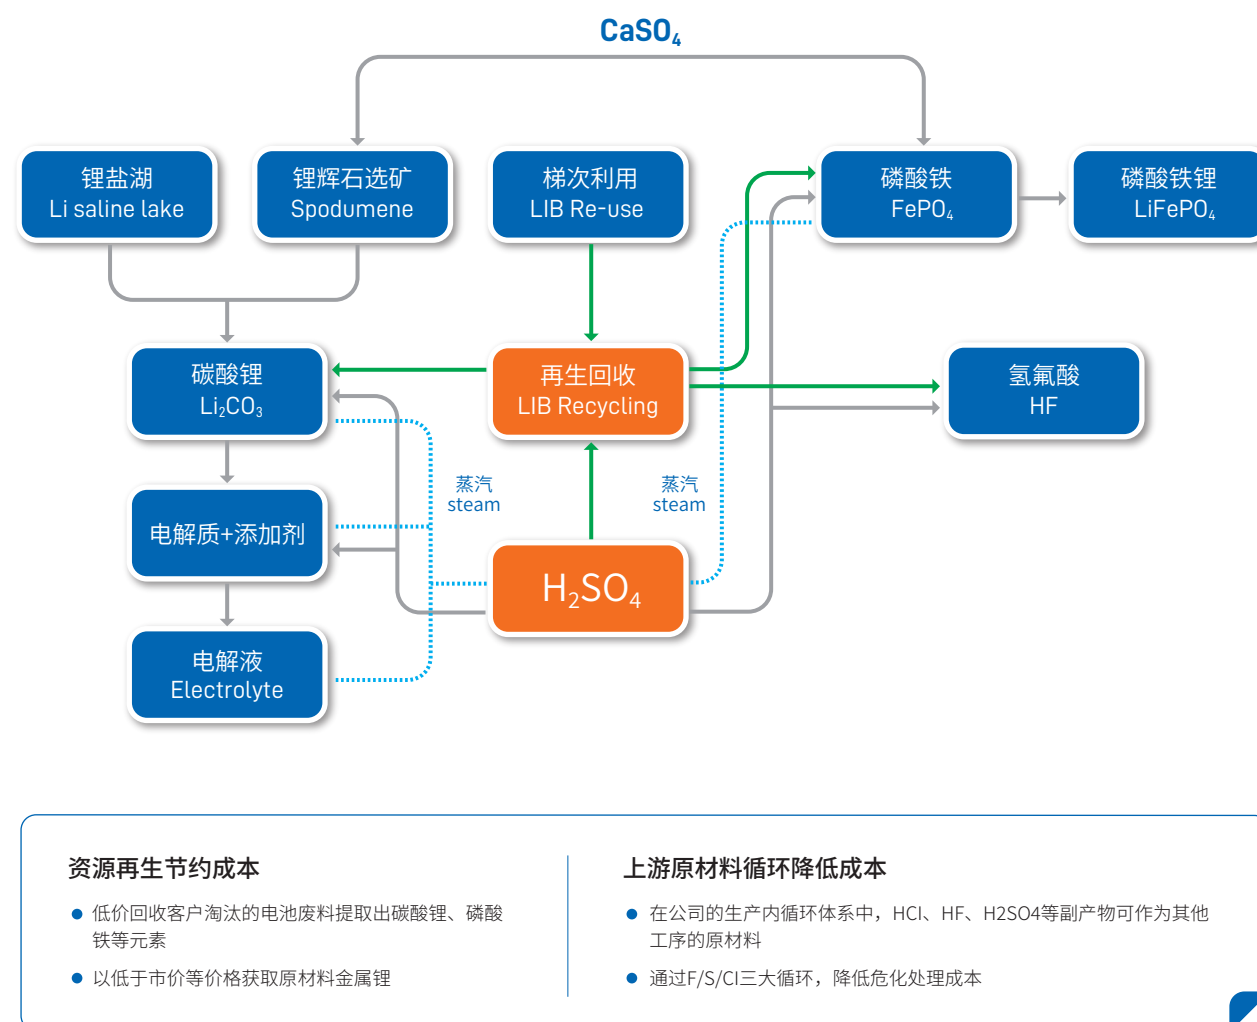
$CaSO_4$

锂盐湖
Li saline lake

锂辉石选矿
Spodumene

梯次利用
LIB Re-use

磷酸铁
$FePO_4$

磷酸铁锂
$LiFePO_4$

碳酸锂
$Li_2CO_3$

再生回收
LIB Recycling

氢氟酸
HF

蒸汽
steam

蒸汽
steam

电解质+添加剂

$H_2SO_4$

电解液
Electrolyte

资源再生节约成本

● 低价回收客户淘汰的电池废料提取出碳酸锂、磷酸铁等元素

● 以低于市价等价格获取原材料金属锂

上游原材料循环降低成本

● 在公司的生产内循环体系中，HCl、HF、H2SO4等副产物可作为其他工序的原材料

● 通过F/S/Cl三大循环，降低危化处理成本